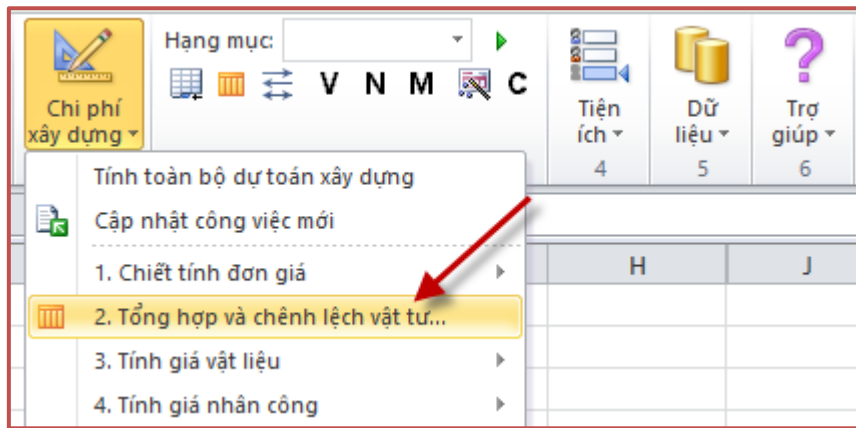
Chi phí xây dựng

Hạng mục:

V N M C

Tiện ích

4

Dữ liệu

5

Trợ giúp

6

Tính toàn bộ dự toán xây dựng

Cập nhật công việc mới

1. Chiết tính đơn giá

2. Tổng hợp và chênh lệch vật tư...

3. Tính giá vật liệu

4. Tính giá nhân công

H

J